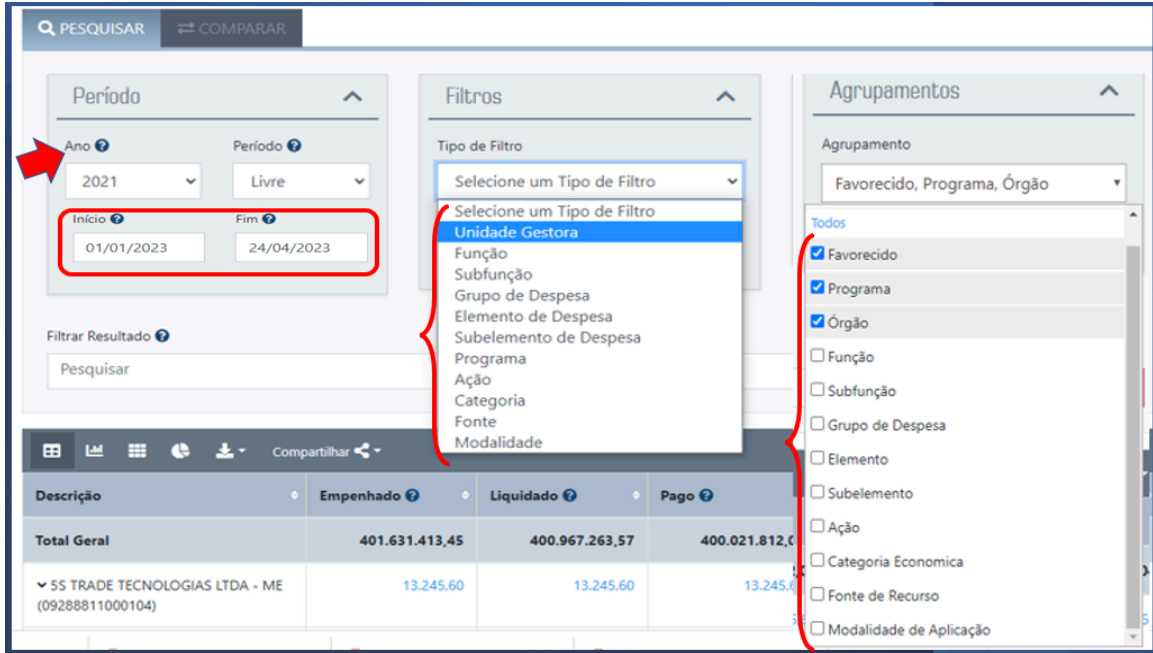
PESQUISAR
COMPARAR

Período
Ano
2021
Período
Livre
Início
01/01/2023
Fim
24/04/2023

Filtros
Tipo de Filtro
Selecione um Tipo de Filtro
Selecione um Tipo de Filtro
Unidade Gestora
Função
Subfunção
Grupo de Despesa
Elemento de Despesa
Subelemento de Despesa
Programa
Ação
Categoria
Fonte
Modalidade

Agrupamentos
Agrupamento
Favorecido, Programa, Órgão
Todos
☑ Favorecido
☑ Programa
☑ Órgão
☐ Função
☐ Subfunção
☐ Grupo de Despesa
☐ Elemento
☐ Subelemento
☐ Ação
☐ Categoria Economica
☐ Fonte de Recurso
☐ Modalidade de Aplicação

Filtrar Resultado
Pesquisar

Compartilhar

| Descrição | Empenhado | Liquidado | Pago |
|---|---|---|---|
| Total Geral | 401.631.413,45 | 400.967.263,57 | 400.021.812,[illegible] |
| 5S TRADE TECNOLOGIAS LTDA - ME (09288811000104) | 13.245,60 | 13.245,60 | 13.245,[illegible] |